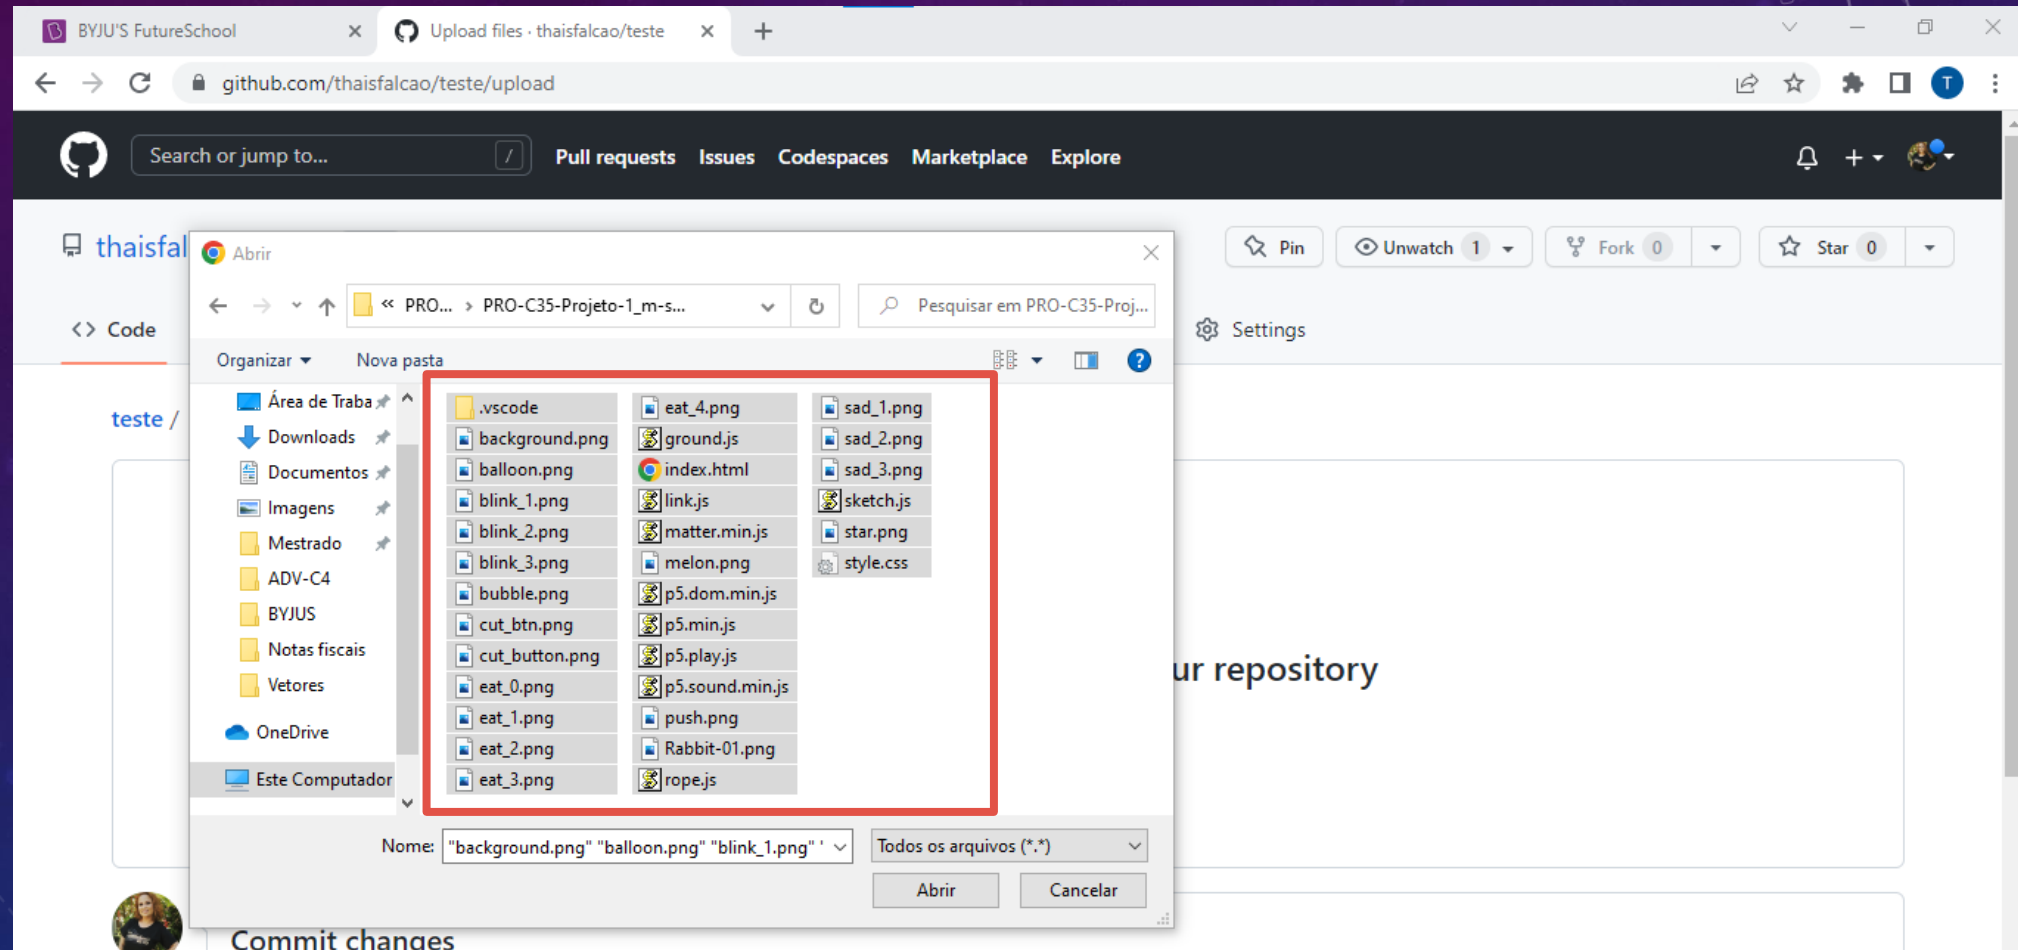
BYJU'S FutureSchool
Upload files · thaisfalcao/teste
github.com/thaisfalcao/teste/upload
Search or jump to...
Pull requests Issues Codespaces Marketplace Explore
thaisfal
Pin
Unwatch 1
Fork 0
Star 0
Code
Settings
teste /
ur repository
Commit changes

Abrir
« PRO... › PRO-C35-Projeto-1_m-s...
Pesquisar em PRO-C35-Proj...
Organizar
Nova pasta
Área de Traba
Downloads
Documentos
Imagens
Mestrado
ADV-C4
BYJUS
Notas fiscais
Vetores
OneDrive
Este Computador

.vscode
background.png
balloon.png
blink_1.png
blink_2.png
blink_3.png
bubble.png
cut_btn.png
cut_button.png
eat_0.png
eat_1.png
eat_2.png
eat_3.png
eat_4.png
ground.js
index.html
link.js
matter.min.js
melon.png
p5.dom.min.js
p5.min.js
p5.play.js
p5.sound.min.js
push.png
Rabbit-01.png
rope.js
sad_1.png
sad_2.png
sad_3.png
sketch.js
star.png
style.css

Nome: "background.png" "balloon.png" "blink_1.png" '
Todos os arquivos (*.*)
Abrir
Cancelar